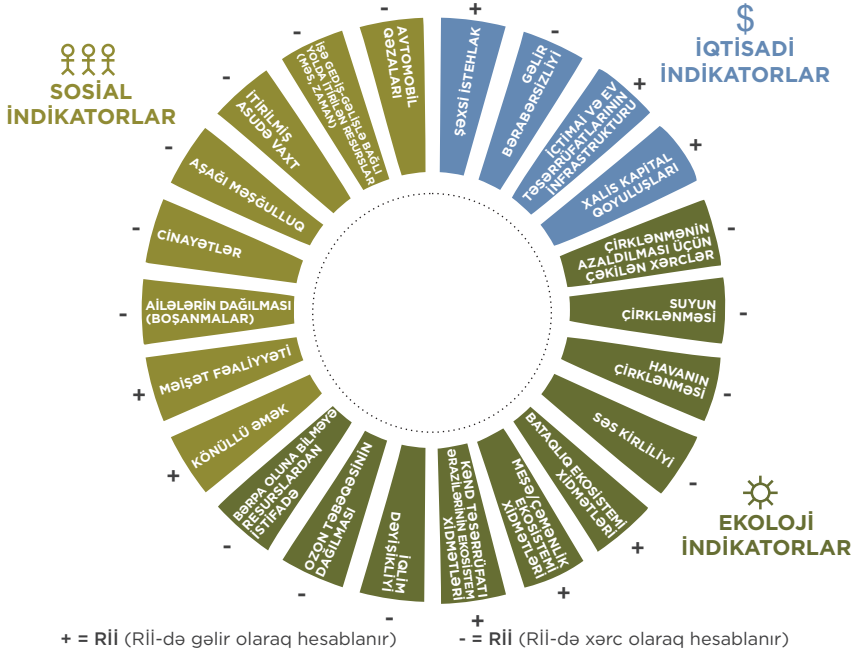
SOSİAL İNDİKATORLAR

$ İQTİSADİ İNDİKATORLAR

EKOLOJİ İNDİKATORLAR

- AVTOMOBİL QƏZALARI

- İŞƏ GEDİŞ-GƏLİŞLƏ BAĞLI YOLDA İTİRİLƏN RESURSLAR (MƏS: ZAMAN)

- İTİRİLMİŞ ASUDƏ VAXT

- AŞAĞI MƏŞĞULLUQ

- CİNAYƏTLƏR

- AİLƏLƏRİN DAĞILMASI (BOŞANMALAR)

+ MƏİŞƏT FƏALİYYƏTİ

+ KÖNÜLLÜ ƏMƏK

- BƏRPA OLUNA BİLMƏYƏN RESURSLARDAN İSTİFADƏ

- OZON TƏBƏQƏSİNİN DAĞILMASI

- İQLİM DƏYİŞİKLİYİ

+ KƏND TƏSƏRRÜFATI ƏRAZİLƏRİNİN EKOSİSTEM XİDMƏTLƏRİ

+ MEŞƏ/ÇƏMƏNLİK EKOSİSTEM XİDMƏTLƏRİ

+ BATAQLIQ EKOSİSTEMİ XİDMƏTLƏRİ

- SƏS KİRLİLİYİ

- HAVANIN ÇİRKLƏNMƏSİ

- SUYUN ÇİRKLƏNMƏSİ

ÇİRKLƏNMƏNİN AZALDILMASI ÜÇÜN ÇƏKİLƏN XƏRCLƏR

+ XALİS KAPİTAL QOYULUŞLARI

+ İCTİMAİ VƏ EV TƏSƏRRÜFATLARININ İNFRASTRUKTURU

- GƏLİR BƏRABƏRSİZLİYİ

+ ŞƏXSİ İSTEHLAK

+ = RİI (RİI-də gəlir olaraq hesablanır) - = RİI (RİI-də xərc olaraq hesablanır)